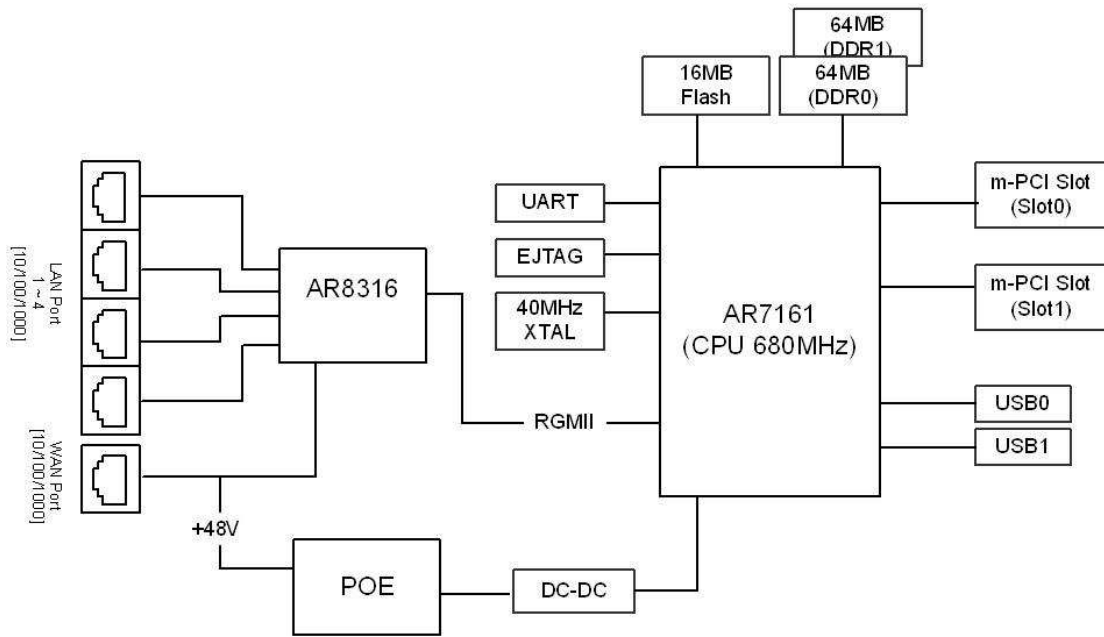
64MB (DDR1)

16MB Flash

64MB (DDR0)

LAN Port 1 ~ 4 [10/100/1000]

WAN Port [10/100/1000]

AR8316

UART

EJTAG

40MHz XTAL

AR7161 (CPU 680MHz)

m-PCI Slot (Slot0)

m-PCI Slot (Slot1)

USB0

USB1

RGMII

+48V

POE

DC-DC